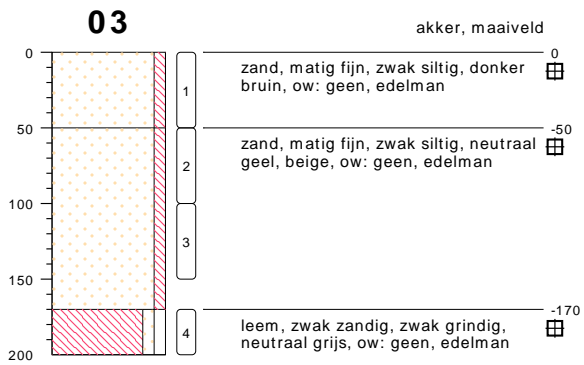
03

akker, maaiveld

0
50
100
150
200

1
2
3
4

0
zand, matig fijn, zwak siltig, donker bruin, ow: geen, edelman

-50
zand, matig fijn, zwak siltig, neutraal geel, beige, ow: geen, edelman

-170
leem, zwak zandig, zwak grindig, neutraal grijs, ow: geen, edelman